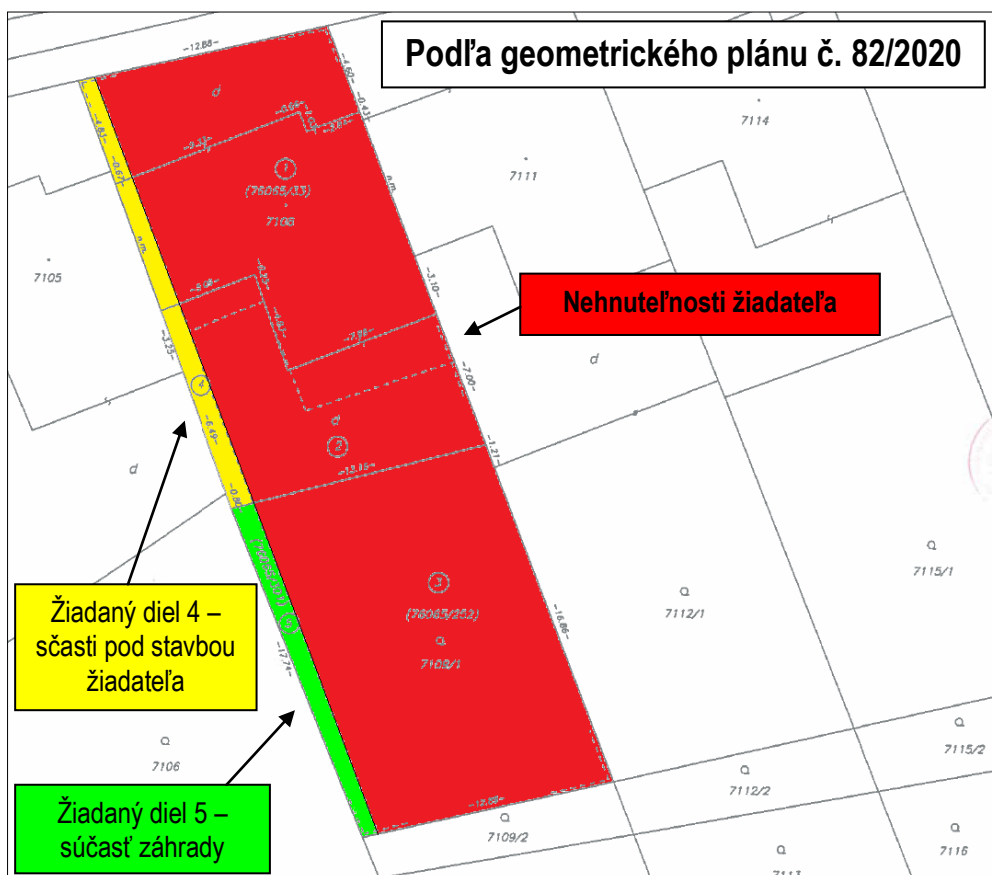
Podľa geometrického plánu č. 82/2020

–12.88–

d

7114

7111

①

(76065/33)

7108

7105

Nehnuteľnosti žiadateľa

d

③

④

d

Žiadaný diel 4 – sčasti pod stavbou žiadateľa

②

(76065/202)

7109/1

7112/1

7115/1

Žiadaný diel 5 – súčasť záhrady

7106

7112/2

7115/2

7109/2

7116

7113